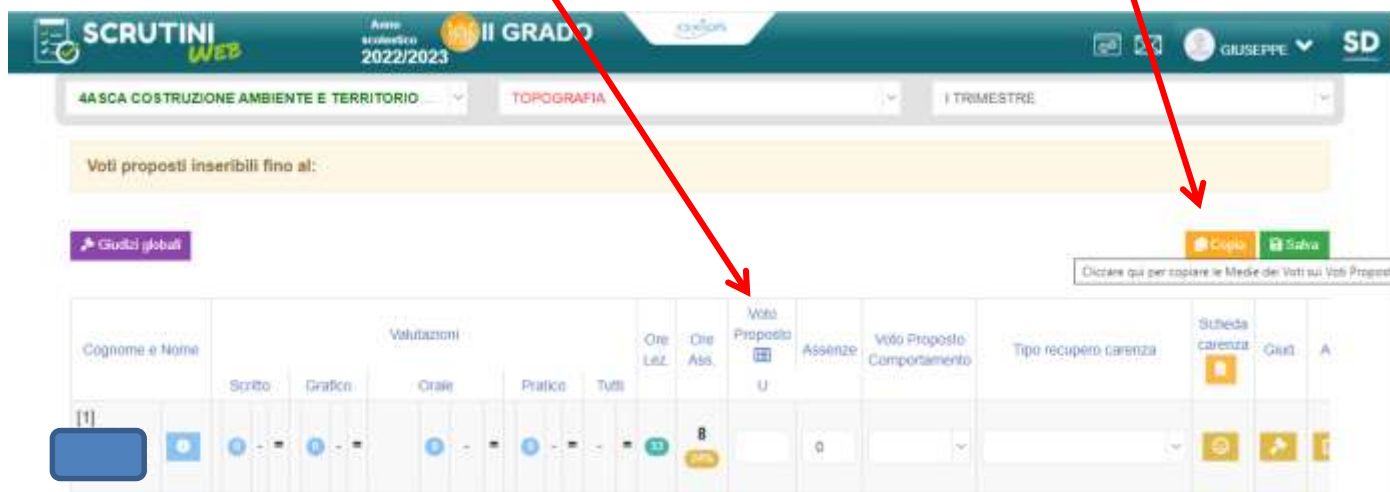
SCRUTINI WEB

Anno scolastico 2022/2023

II GRADO

GIUSEPPE

SD

4ASCA COSTRUZIONE AMBIENTE E TERRITORIO ...

TOPOGRAFIA

I TRIMESTRE

Voti proposti inseribili fino al:

Giudizi globali

Copia

Salva

Cliccare qui per copiare le Medie dei Voti sui Voti Propost

| Cognome e Nome | | Valutazioni | | | | | Ore Lez. | Ore Ass. | Voto Proposto U | Assenze | Voto Proposto Comportamento | Tipo recupero carenza | Scheda carenza | Giud. | A |
|---|---|---|---|---|---|---|---|---|---|---|---|---|---|---|---|
| | | Scritto | Grafico | Orale | Pratico | Tutti | | | | | | | | | |
| [1] | | 0 - = | 0 - = | 0 - = | 0 - = | - = | 33 | 8 24% | | 0 | | | | | |